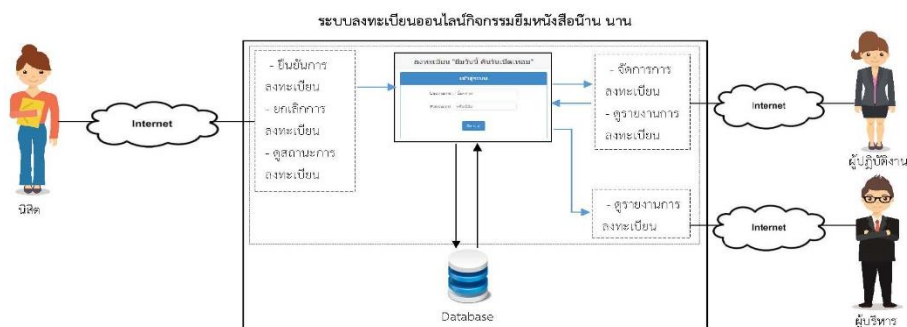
ระบบลงทะเบียนออนไลน์กิจกรรมยืมหนังสือน้าน นาน

นิสิต

Internet

- ยืนยันการลงทะเบียน
- ยกเลิกการลงทะเบียน
- ดูสถานะการลงทะเบียน

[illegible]

เข้าสู่ระบบ

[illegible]

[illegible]

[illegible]

- จัดการการลงทะเบียน
- ดูรายงานการลงทะเบียน

Internet

ผู้ปฏิบัติงาน

- ดูรายงานการลงทะเบียน

Internet

ผู้บริหาร

Database